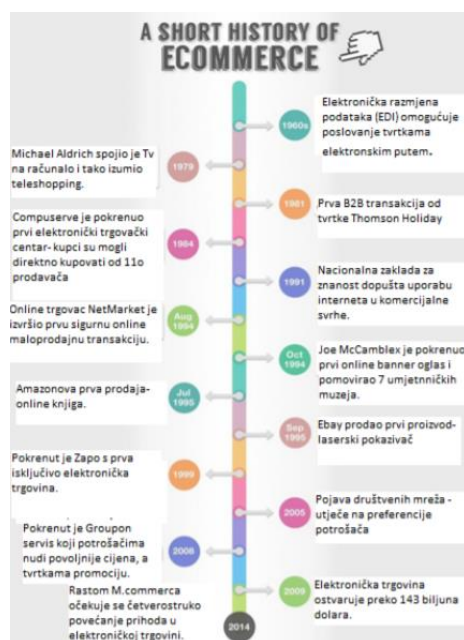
A SHORT HISTORY OF ECOMMERCE

1960s
Elektronička razmjena podataka (EDI) omogućuje poslovanje tvrtkama elektronskim putem.

1979
Michael Aldrich spojio je Tv na računalo i tako izumio teleshopping.

1981
Prva B2B transakcija od tvrtke Thomson Holiday

1984
Compuserve je pokrenuo prvi elektronički trgovački centar- kupci su mogli direktno kupovati od 11o prodavača

1991
Nacionalna zaklada za znanost dopušta uporabu interneta u komercijalne svrhe.

Aug 1994
Online trgovac NetMarket je izvršio prvu sigurnu online maloprodajnu transakciju.

Oct 1994
Joe McCamblex je pokrenuo prvi online banner oglas i pomovirao 7 umjetničkih muzeja.

Jul 1995
Amazonova prva prodaja- online knjiga.

Sep 1995
Ebay prodao prvi proizvod- laserski pokazivač

1999
Pokrenut je Zapo s prva isključivo elektronička trgovina.

2005
Pojava društvenih mreža - utječe na preferencije potrošača

2008
Pokrenut je Groupon servis koji potrošačima nudi povoljnije cijena, a tvrtkama promociju.

2009
Elektronička trgovina ostvaruje preko 143 biljuna dolara.

2014
Rastom M.commerca očekuje se četverostruko povećanje prihoda u elektroničkoj trgovini.